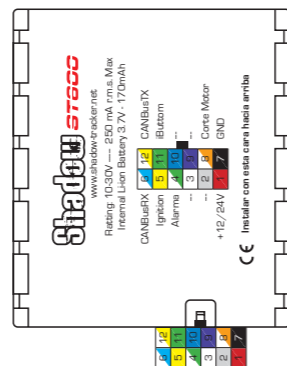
Shadow ST600

www.shadow-tracker.net

Rating: 10-30V ⎓ 250 mA r.m.s. Max
Internal LiIon Battery 3.7V - 170mAh

CANBusRX 6 | 12 CANBusTX
Ignition 5 | 11 iButton
Alarma 4 | 10 ---
--- 3 | 9 ---
--- 2 | 8 Corte Motor
+12/24V 1 | 7 GND

CE Instalar con esta cara hacia arriba

6 12
5 11
4 10
3 9
2 8
1 7